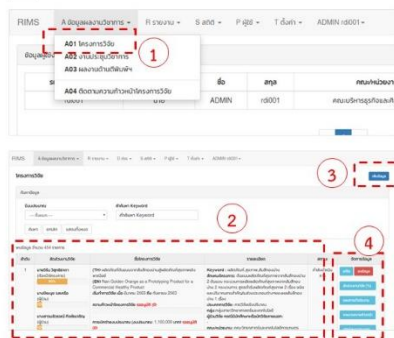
RIMS

A ข้อมูลผลงานวิชาการ

R รายงาน

S สถิติ

F คู่มือ

T ตั้งค่า

ADMIN rdi001

A01 โครงการวิจัย

1

A02 งานประชุมวิชาการ

A03 ผลงานด้านทรัพย์สินทางปัญญา

A04 ติดตามความก้าวหน้าโครงการวิจัย

ข้อมูลผู้ใช้งาน

ชื่อ

สกุล

คณะ/หน่วยงาน

ADMIN

rdi001

คณะบริหารธุรกิจและศิ

RIMS

A ข้อมูลผลงานวิชาการ

R รายงาน

S สถิติ

F คู่มือ

T ตั้งค่า

ADMIN rdi001

โครงการวิจัย

3

2

4

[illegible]